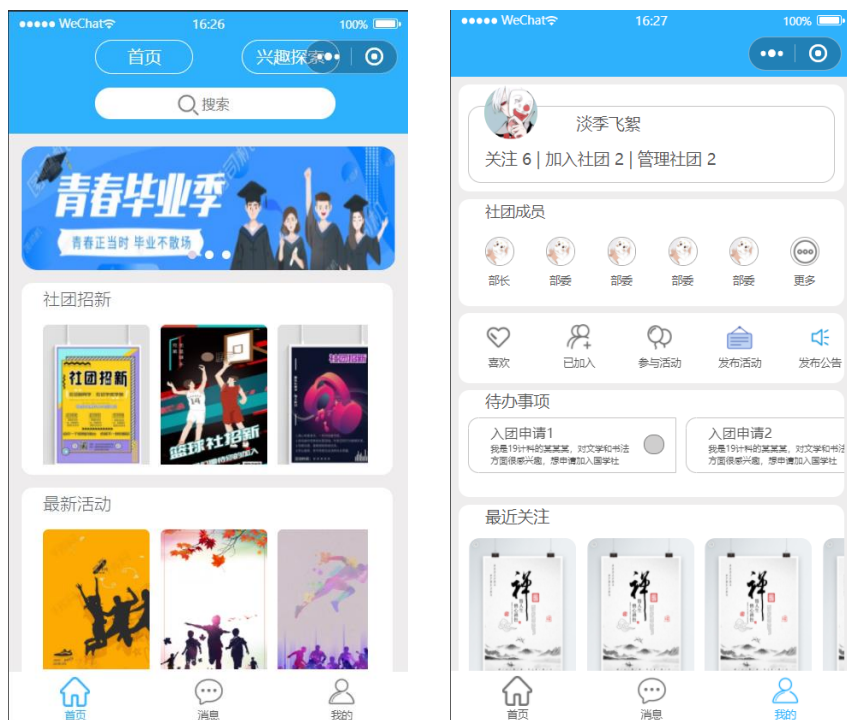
●●●●● WeChat 16:26 100%

首页 兴趣探索

搜索

青春毕业季

青春正当时 毕业不散场

社团招新

社团招新

篮球社招新

最新活动

首页 消息 我的

●●●●● WeChat 16:27 100%

淡季飞絮

关注 6 | 加入社团 2 | 管理社团 2

社团成员

部长 部委 部委 部委 部委 更多

喜欢 已加入 参与活动 发布活动 发布公告

待办事项

入团申请1
我是19计科的某某某，对文学和书法方面很感兴趣，想申请加入国学社

入团申请2
我是19计科的某某某，对文学和书法方面很感兴趣，想申请加入国学社

最近关注

首页 消息 我的